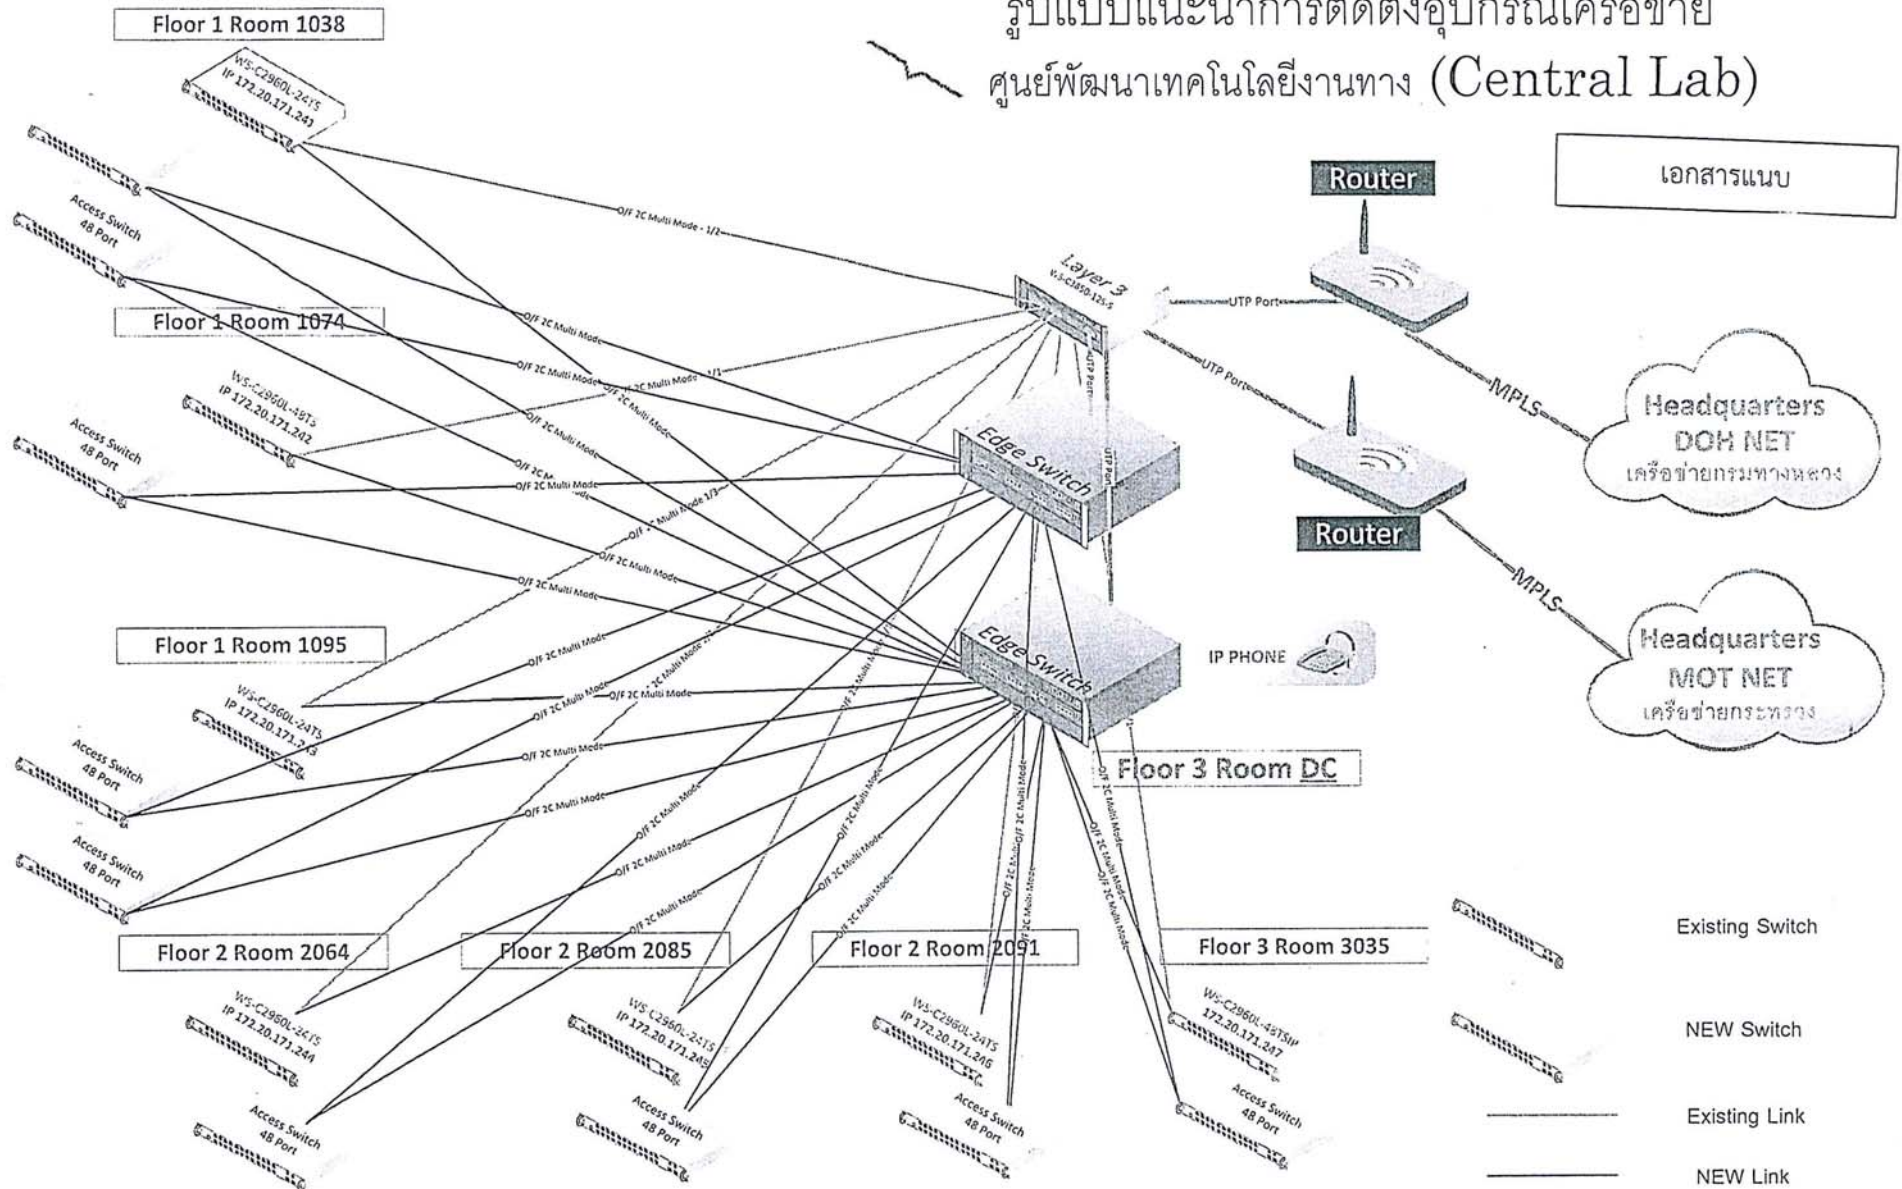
Floor 1 Room 1038

รูปแบบแนะนำการติดตั้งอุปกรณ์เครือข่าย

ศูนย์พัฒนาเทคโนโลยีงานทาง (Central Lab)

เอกสารแนบ

WS-C2960L-24TS
IP 172.20.171.241

Access Switch 48 Port

Floor 1 Room 1074

WS-C2960L-48TS
IP 172.20.171.242

Access Switch 48 Port

Floor 1 Room 1095

WS-C2960L-24TS
IP 172.20.171.243

Access Switch 48 Port

Access Switch 48 Port

Router

Router

Layer 3
WS-C3850-12S-S

UTP Port

UTP Port

UTP Port

UTP Port

MPLS

MPLS

Headquarters
DOH NET
เครือข่ายกรมทางหลวง

Headquarters
MOT NET
เครือข่ายกระทรวง

Edge Switch

Edge Switch

IP PHONE

Floor 3 Room DC

O/F 2C Multi Mode - 1/2

O/F 2C Multi Mode

O/F 2C Multi Mode - 1/1

O/F 2C Multi Mode - 1/3

O/F 2C Multi Mode

Floor 2 Room 2064

Floor 2 Room 2085

Floor 2 Room 2091

Floor 3 Room 3035

WS-C2960L-24TS
IP 172.20.171.244

Access Switch 48 Port

WS-C2960L-24TS
IP 172.20.171.245

Access Switch 48 Port

WS-C2960L-24TS
IP 172.20.171.246

Access Switch 48 Port

WS-C2960L-48TSIP
172.20.171.247

Access Switch 48 Port

Existing Switch

NEW Switch

Existing Link

NEW Link